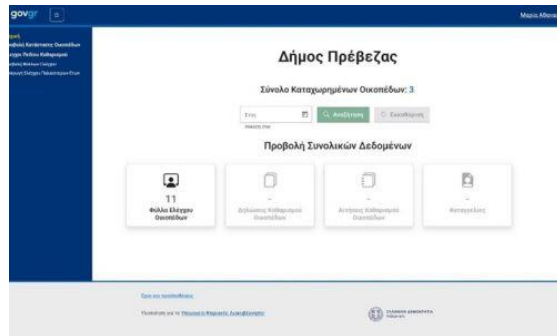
gov.gr

Μαρία Αθανα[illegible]

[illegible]
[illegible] Κατάσταση Οικοπέδων
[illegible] Καθαρισμού
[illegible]
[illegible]

Δήμος Πρέβεζας

Σύνολο Καταχωρημένων Οικοπέδων: 3

Έτος

Αναζήτηση

Εκκαθάριση

Προβολή Συνολικών Δεδομένων

11
Φύλλα Ελέγχου Οικοπέδων

-
Δηλώσεις Καθαρισμού Οικοπέδων

-
Αιτήσεις Καθαρισμού Οικοπέδων

-
Καταγγελίες

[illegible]

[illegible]

ΕΛΛΗΝΙΚΗ ΔΗΜΟΚΡΑΤΙΑ